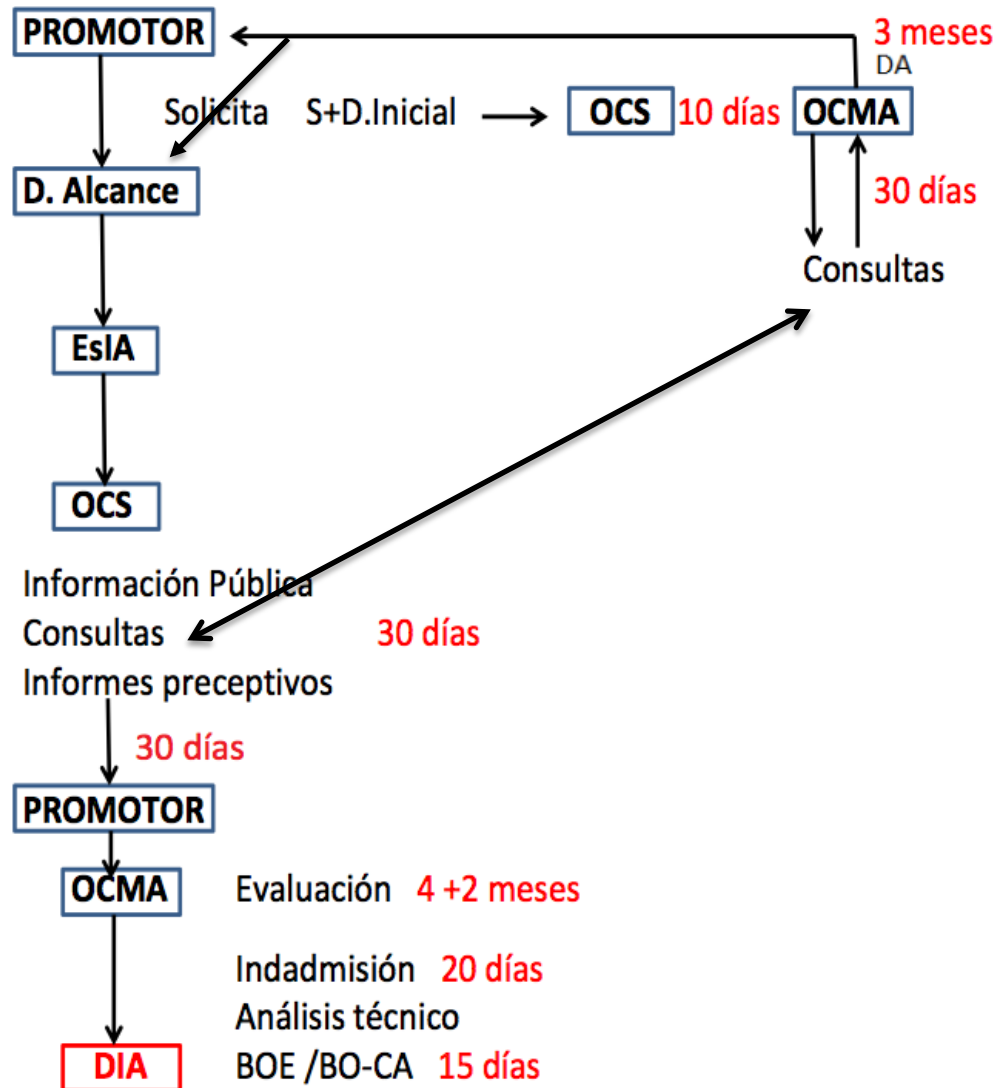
PROMOTOR

3 meses
DA

Solicita S+D.Inicial

OCS 10 días

OCMA

30 días

Consultas

D. Alcance

EsIA

OCS

Información Pública
Consultas 30 días
Informes preceptivos

30 días

PROMOTOR

OCMA Evaluación 4 +2 meses

Indadmisión 20 días
Análisis técnico

DIA BOE /BO-CA 15 días